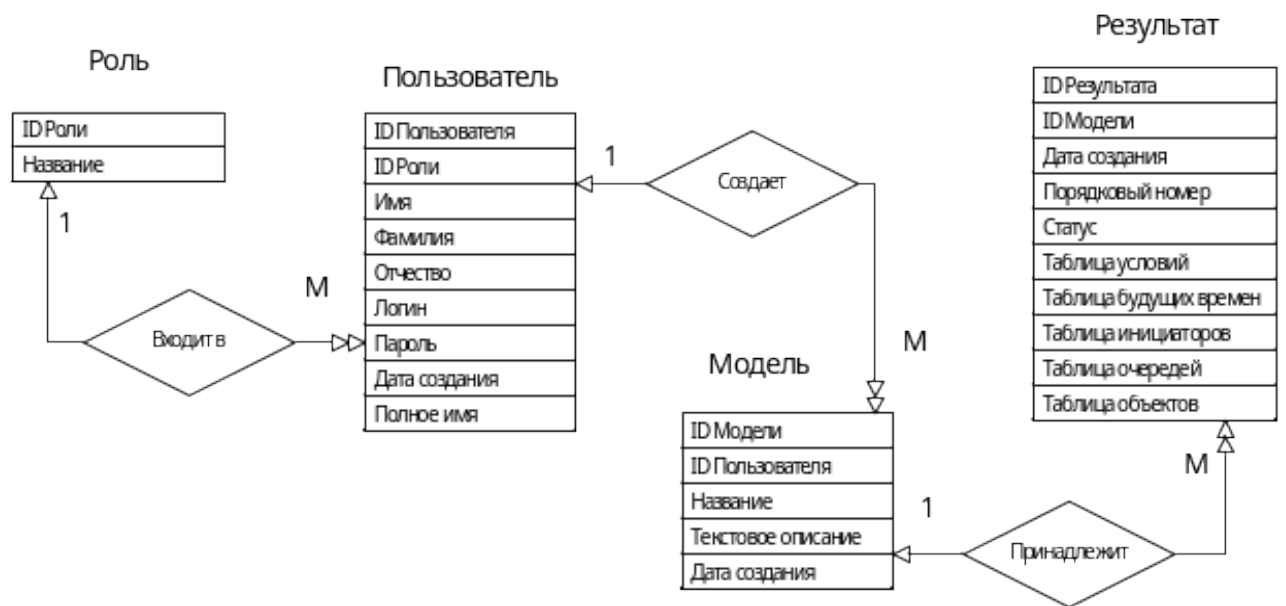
Роль

ID Роли
Название

1

Входит в

M

Пользователь

ID Пользователя
ID Роли
Имя
Фамилия
Отчество
Логин
Пароль
Дата создания
Полное имя

1

Создает

M

Модель

ID Модели
ID Пользователя
Название
Текстовое описание
Дата создания

1

Принадлежит

M

Результат

ID Результата
ID Модели
Дата создания
Порядковый номер
Статус
Таблица условий
Таблица будущих времен
Таблица инициаторов
Таблица очередей
Таблица объектов